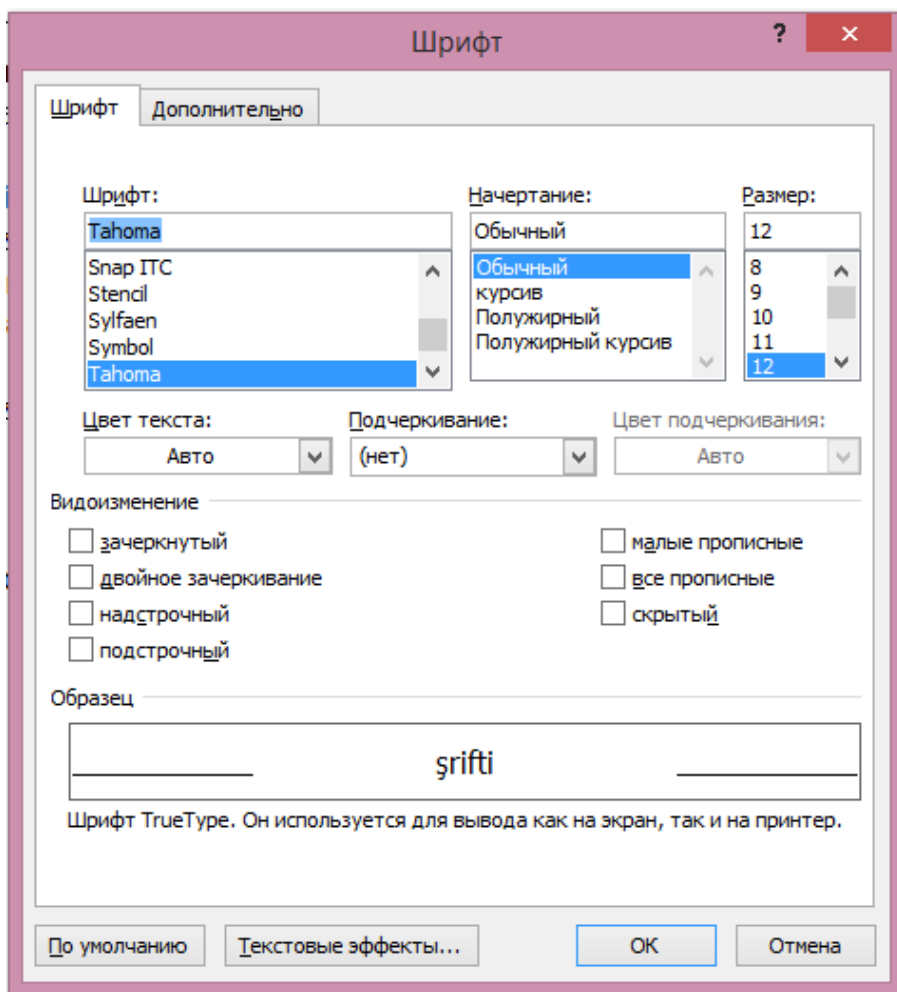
Шрифт

?

Шрифт
Дополнительно

Шрифт:
Tahoma
Snap ITC
Stencil
Sylfaen
Symbol
Tahoma

Начертание:
Обычный
Обычный
курсив
Полужирный
Полужирный курсив

Размер:
12
8
9
10
11
12

Цвет текста:
Авто

Подчеркивание:
(нет)

Цвет подчеркивания:
Авто

Видоизменение
зачеркнутый
двойное зачеркивание
надстрочный
подстрочный
малые прописные
все прописные
скрытый

Образец
şrifti

Шрифт TrueType. Он используется для вывода как на экран, так и на принтер.

По умолчанию
Текстовые эффекты...
ОК
Отмена